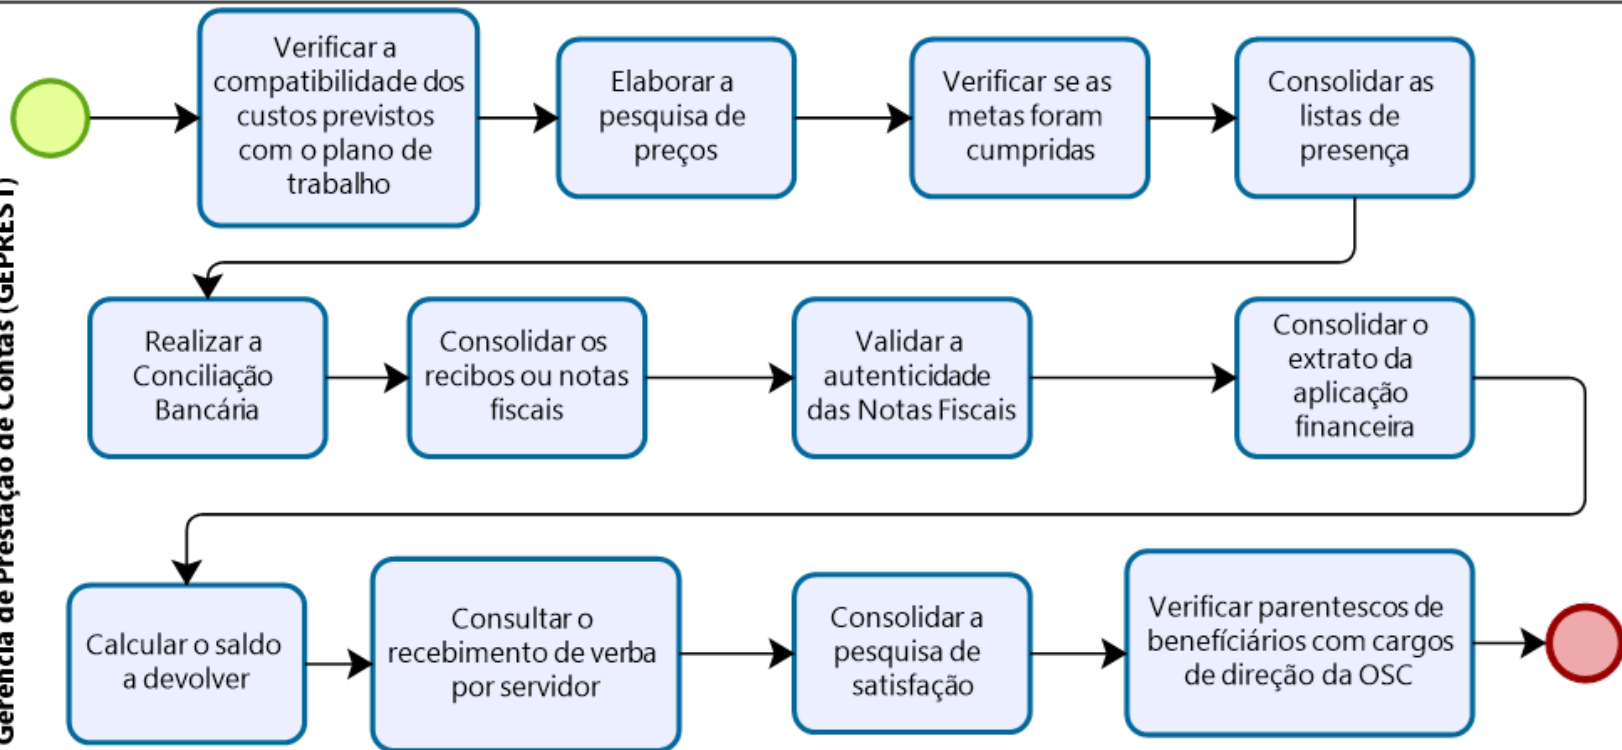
Gerência de Prestação de Contas (GEPREST)

Verificar a compatibilidade dos custos previstos com o plano de trabalho

Elaborar a pesquisa de preços

Verificar se as metas foram cumpridas

Consolidar as listas de presença

Realizar a Conciliação Bancária

Consolidar os recibos ou notas fiscais

Validar a autenticidade das Notas Fiscais

Consolidar o extrato da aplicação financeira

Calcular o saldo a devolver

Consultar o recebimento de verba por servidor

Consolidar a pesquisa de satisfação

Verificar parentescos de benefíciários com cargos de direção da OSC